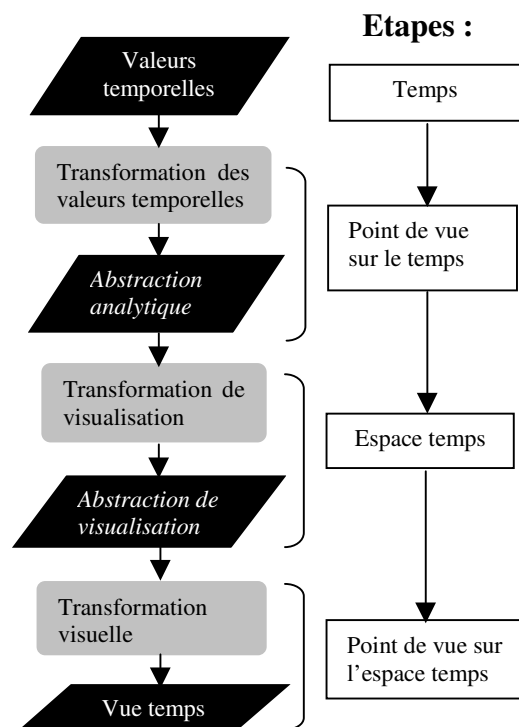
Etapes :

Valeurs temporelles

Transformation des valeurs temporelles

Abstraction analytique

Transformation de visualisation

Abstraction de visualisation

Transformation visuelle

Vue temps

Temps

Point de vue sur le temps

Espace temps

Point de vue sur l'espace temps